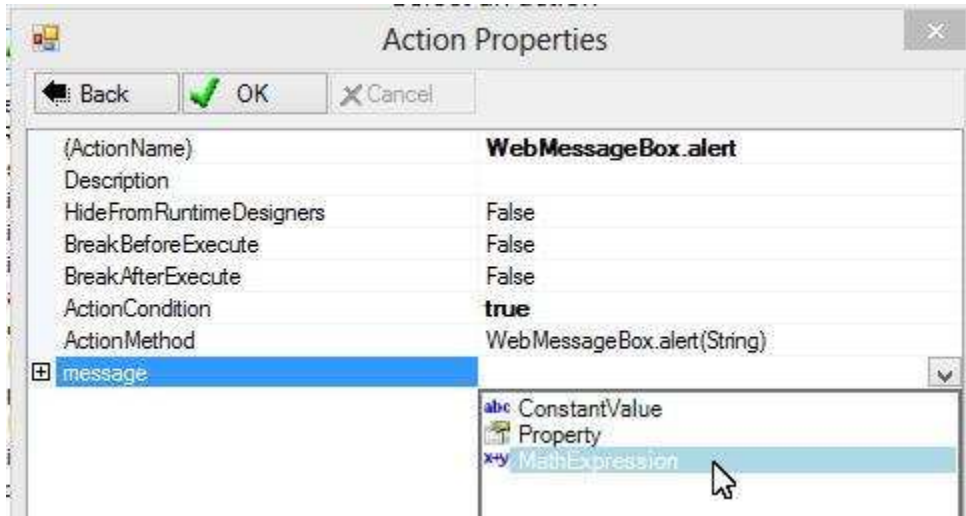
Action Properties

Back
OK
Cancel

| | |
|---|---|
| (ActionName) | WebMessageBox.alert |
| Description | |
| HideFromRuntimeDesigners | False |
| BreakBeforeExecute | False |
| BreakAfterExecute | False |
| ActionCondition | true |
| ActionMethod | WebMessageBox.alert(String) |
| message | |

abc ConstantValue
Property
x+y MathExpression